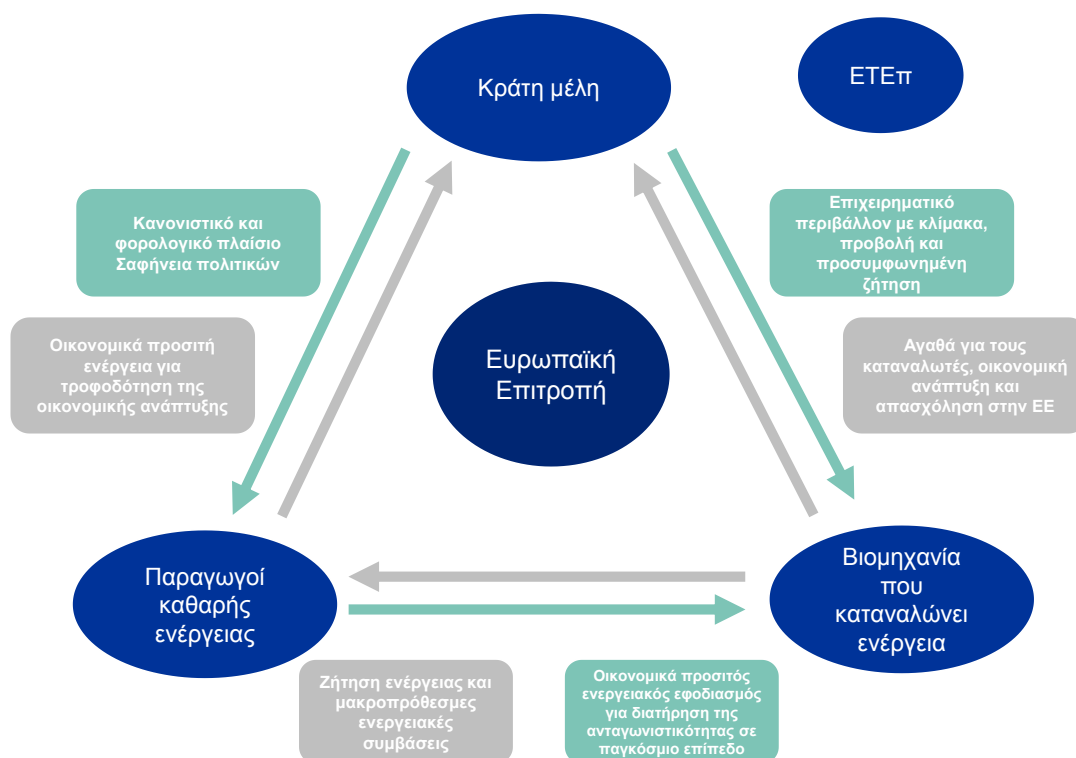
Κράτη μέλη

ΕΤΕπ

Κανονιστικό και φορολογικό πλαίσιο Σαφήνεια πολιτικών

Επιχειρηματικό περιβάλλον με κλίμακα, προβολή και προσυμφωνημένη ζήτηση

Οικονομικά προσιτή ενέργεια για τροφοδότηση της οικονομικής ανάπτυξης

Ευρωπαϊκή Επιτροπή

Αγαθά για τους καταναλωτές, οικονομική ανάπτυξη και απασχόληση στην ΕΕ

Παραγωγοί καθαρής ενέργειας

Βιομηχανία που καταναλώνει ενέργεια

Ζήτηση ενέργειας και μακροπρόθεσμες ενεργειακές συμβάσεις

Οικονομικά προσιτός ενεργειακός εφοδιασμός για διατήρηση της ανταγωνιστικότητας σε παγκόσμιο επίπεδο